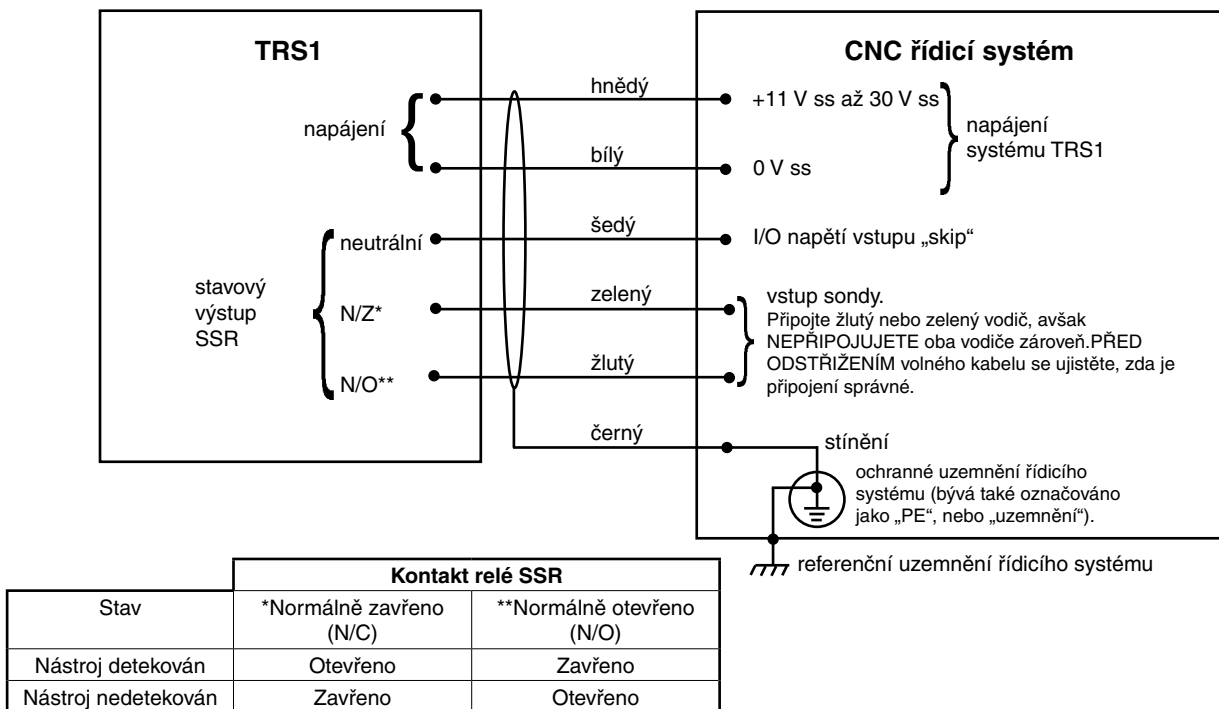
TRS1

CNC řídicí systém

napájení

hnědý

+11 V ss až 30 V ss

bílý

0 V ss

napájení systému TRS1

stavový výstup SSR

neutrální

šedý

I/O napětí vstupu „skip“

N/Z*

zelený

vstup sondy. Připojte žlutý nebo zelený vodič, avšak NEPŘIPOJUJETE oba vodiče zároveň.PŘED ODSTŘIŽENÍM volného kabelu se ujistěte, zda je připojení správné.

N/O**

žlutý

černý

stínění

ochranné uzemnění řídicího systému (bývá také označováno jako „PE“, nebo „uzemnění“).

referenční uzemnění řídicího systému

| | Kontakt relé SSR | |
|---|---|---|
| Stav | *Normálně zavřeno (N/C) | **Normálně otevřeno (N/O) |
| Nástroj detekován | Otevřeno | Zavřeno |
| Nástroj nedetekován | Zavřeno | Otevřeno |